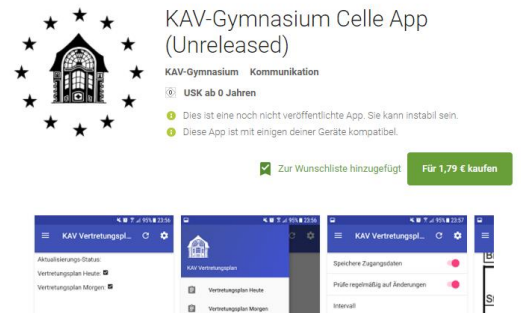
KAV-Gymnasium Celle App (Unreleased)

KAV-Gymnasium Kommunikation

USK ab 0 Jahren

Dies ist eine noch nicht veröffentlichte App. Sie kann instabil sein.

Diese App ist mit einigen deiner Geräte kompatibel.

Zur Wunschliste hinzugefügt

Für 1,79 € kaufen

95% 23:56

KAV Vertretungspl...

Aktualisierungs-Status:

Vertretungsplan Heute: ☑

Vertretungsplan Morgen: ☑

95% 23:56

KAV Vertretungsplan

Vertretungsplan Heute

Vertretungsplan Morgen

95% 23:57

KAV Vertretungspl...

Speichere Zugangsdaten

Prüfe regelmäßig auf Änderungen

Intervall